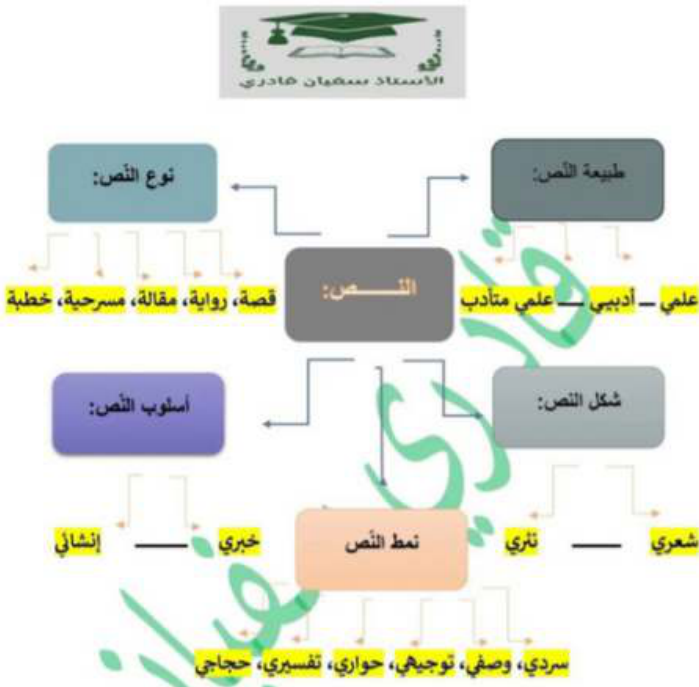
الأستاذ سفيان قادري

طبيعة النّص:

علمي ـ أدبي ـــ علمي متأدب

نوع النّص:

قصة، رواية، مقالة، مسرحية، خطبة

النّـــــص:

شكل النص:

شعري ـــــ نثري

أسلوب النّص:

خبري ـــــ إنشائي

نمط النّص

سردي، وصفي، توجيهي، حواري، تفسيري، حجاجي

سفيان قادري